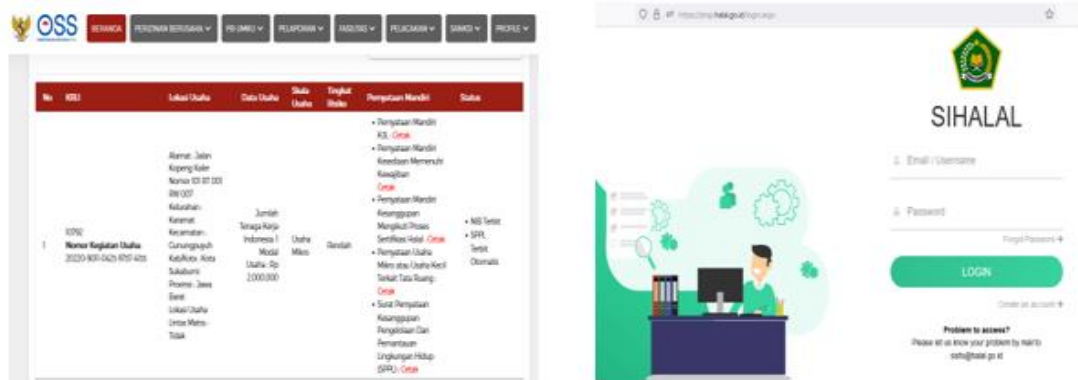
OSS BERANDA PERIZINAN BERUSAHA PB UMKU PELAPORAN FASILITAS PELACAKAN SANKSI PROFILE

| No | KBLI | Lokasi Usaha | Data Usaha | Skala Usaha | Tingkat Risiko | Pernyataan Mandiri | Status |
|---|---|---|---|---|---|---|---|
| 1 | 10792 Nomor Kegiatan Usaha 20220-901-0425-9797-405 | Alamat : Jalan Kopeng Kaler Nomor 101 RT 001 RW 007 Kelurahan : Karamat Kecamatan : Gunungpuyuh Kab/Kota : Kota Sukabumi Provinsi : Jawa Barat Lokasi Usaha Untuk Mitra : Tidak | Jumlah Tenaga Kerja Indonesia : 1 Modal Usaha : Rp. 2.000.000 | Usaha Mikro | Rendah | • Pernyataan Mandiri K3L - Cetak • Pernyataan Mandiri Kesediaan Memenuhi Kewajiban Cetak • Pernyataan Mandiri Kesanggupan Mengikuti Proses Sertifikasi Halal - Cetak • Pernyataan Usaha Mikro atau Usaha Kecil Terkait Tata Ruang - Cetak • Surat Pernyataan Kesanggupan Pengelolaan Dan Pemantauan Lingkungan Hidup (SPPL) - Cetak | • NIB Terbit • SPPL Terbit Otomatis |

https://ptsp.halal.go.id/login.aspx

SIHALAL

Email / Username

Password

Forgot Password

LOGIN

Create an account

Problem to access?
Please let us know your problem by mail to sihalal@halal.go.id